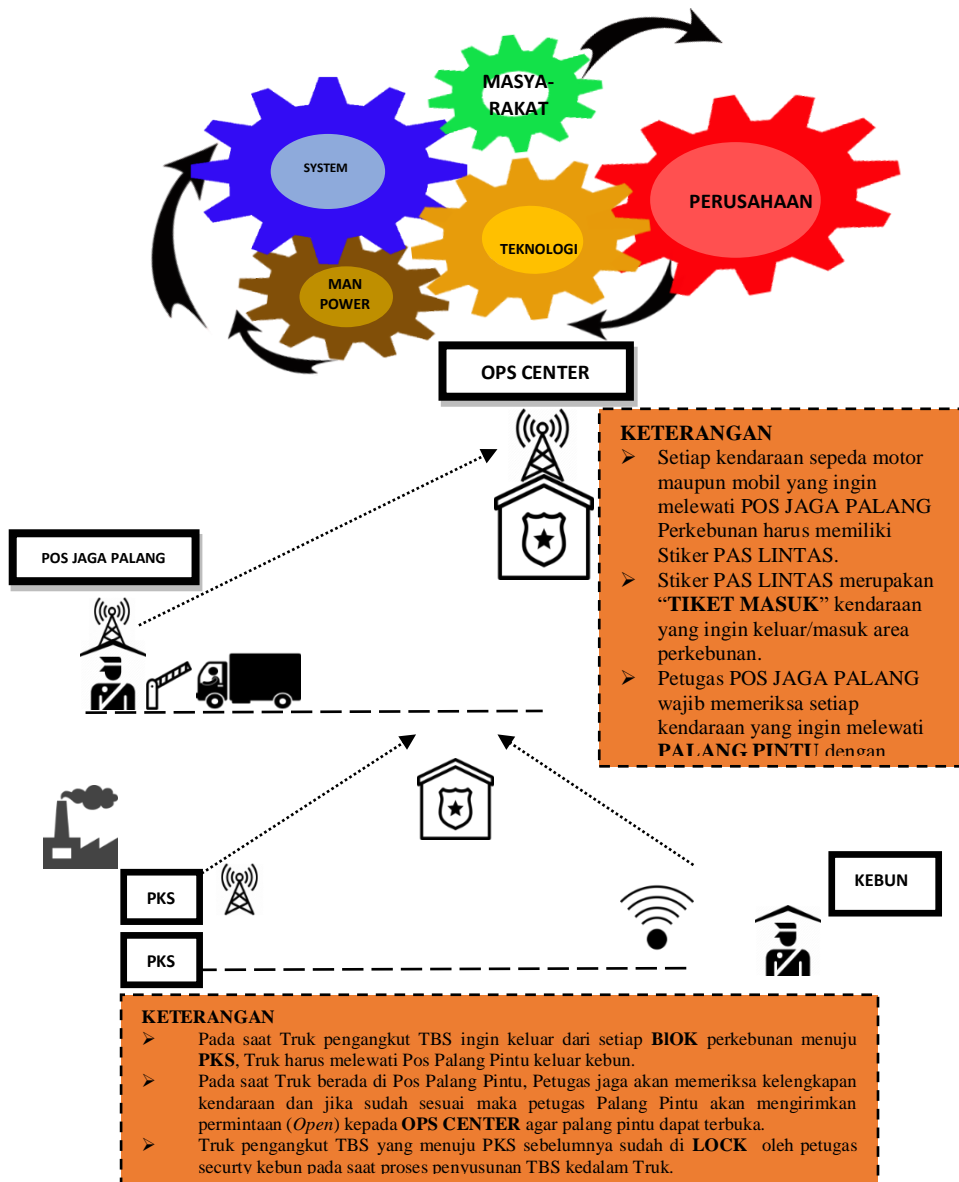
MASYA-RAKAT

SYSTEM

PERUSAHAAN

TEKNOLOGI

MAN POWER

OPS CENTER

KETERANGAN
➢ Setiap kendaraan sepeda motor maupun mobil yang ingin melewati POS JAGA PALANG Perkebunan harus memiliki Stiker PAS LINTAS.
➢ Stiker PAS LINTAS merupakan "**TIKET MASUK**" kendaraan yang ingin keluar/masuk area perkebunan.
➢ Petugas POS JAGA PALANG wajib memeriksa setiap kendaraan yang ingin melewati **PALANG PINTU** dengan

POS JAGA PALANG

PKS

PKS

KEBUN

KETERANGAN
➢ Pada saat Truk pengangkut TBS ingin keluar dari setiap **BlOK** perkebunan menuju **PKS**, Truk harus melewati Pos Palang Pintu keluar kebun.
➢ Pada saat Truk berada di Pos Palang Pintu, Petugas jaga akan memeriksa kelengkapan kendaraan dan jika sudah sesuai maka petugas Palang Pintu akan mengirimkan permintaan (*Open*) kepada **OPS CENTER** agar palang pintu dapat terbuka.
➢ Truk pengangkut TBS yang menuju PKS sebelumnya sudah di **LOCK** oleh petugas securty kebun pada saat proses penyusunan TBS kedalam Truk.